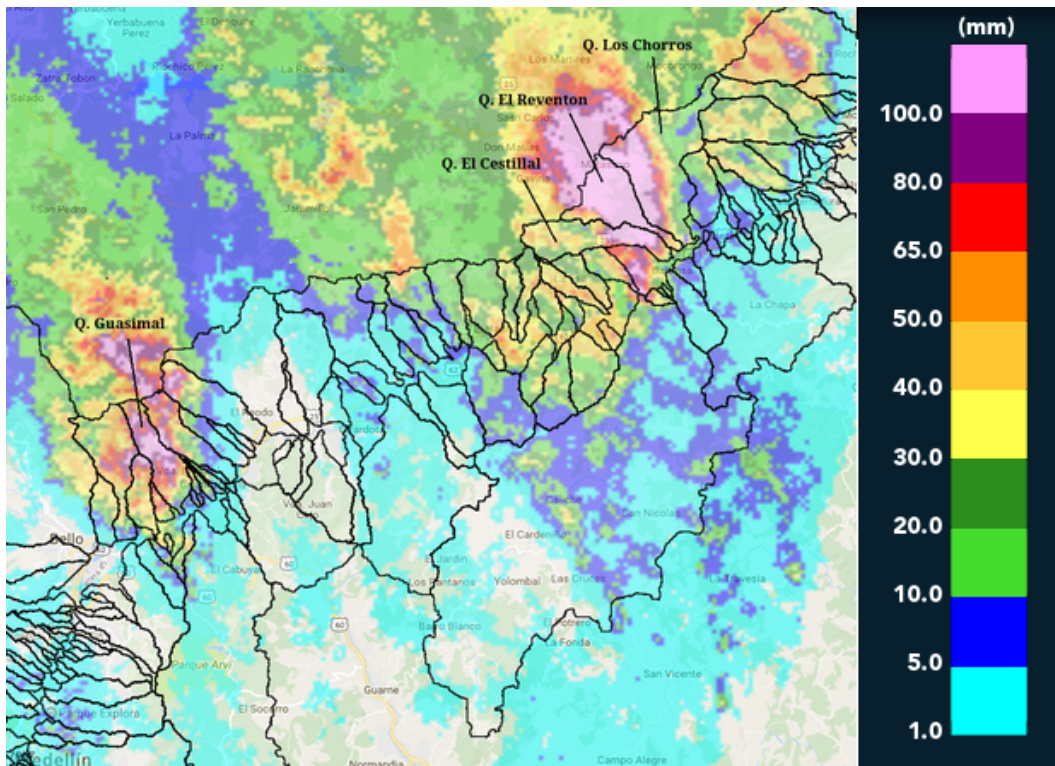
Q. Los Chorros
Q. El Reventon
Q. El Cestillal
Q. Guasimal

Yerbabuena Perez
Zafra Tobon
Salado
La Palma
San Pedro
La Rabonera
Jaruvito
Los Martires
San Carlos
Don Matias
La Chapa
El Rodeo
Vda Juan
Bello
El Cabuya
Parque Arví
Parque Explora
Medellín
El Socorro
Guarne
Normandía
El Cardenal
El Jardín
Los Pantanos
Yolombal
Las Cruces
San Nicolás
La Travesía
Barro Blanco
El Potrero
La Fonda
San Vicente
Campo Alegre

(mm)
100.0
80.0
65.0
50.0
40.0
30.0
20.0
10.0
5.0
1.0